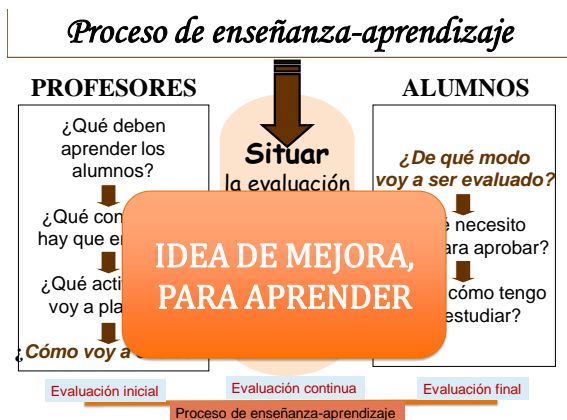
Proceso de enseñanza-aprendizaje

PROFESORES

¿Qué deben aprender los alumnos?

¿Qué con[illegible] hay que e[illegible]

¿Qué acti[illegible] voy a pla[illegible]

¿Cómo voy a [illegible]

Situar
la evaluación

ALUMNOS

¿De qué modo voy a ser evaluado?

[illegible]é necesito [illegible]ara aprobar?

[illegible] cómo tengo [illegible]estudiar?

IDEA DE MEJORA, PARA APRENDER

Evaluación inicial

Evaluación continua

Evaluación final

Proceso de enseñanza-aprendizaje